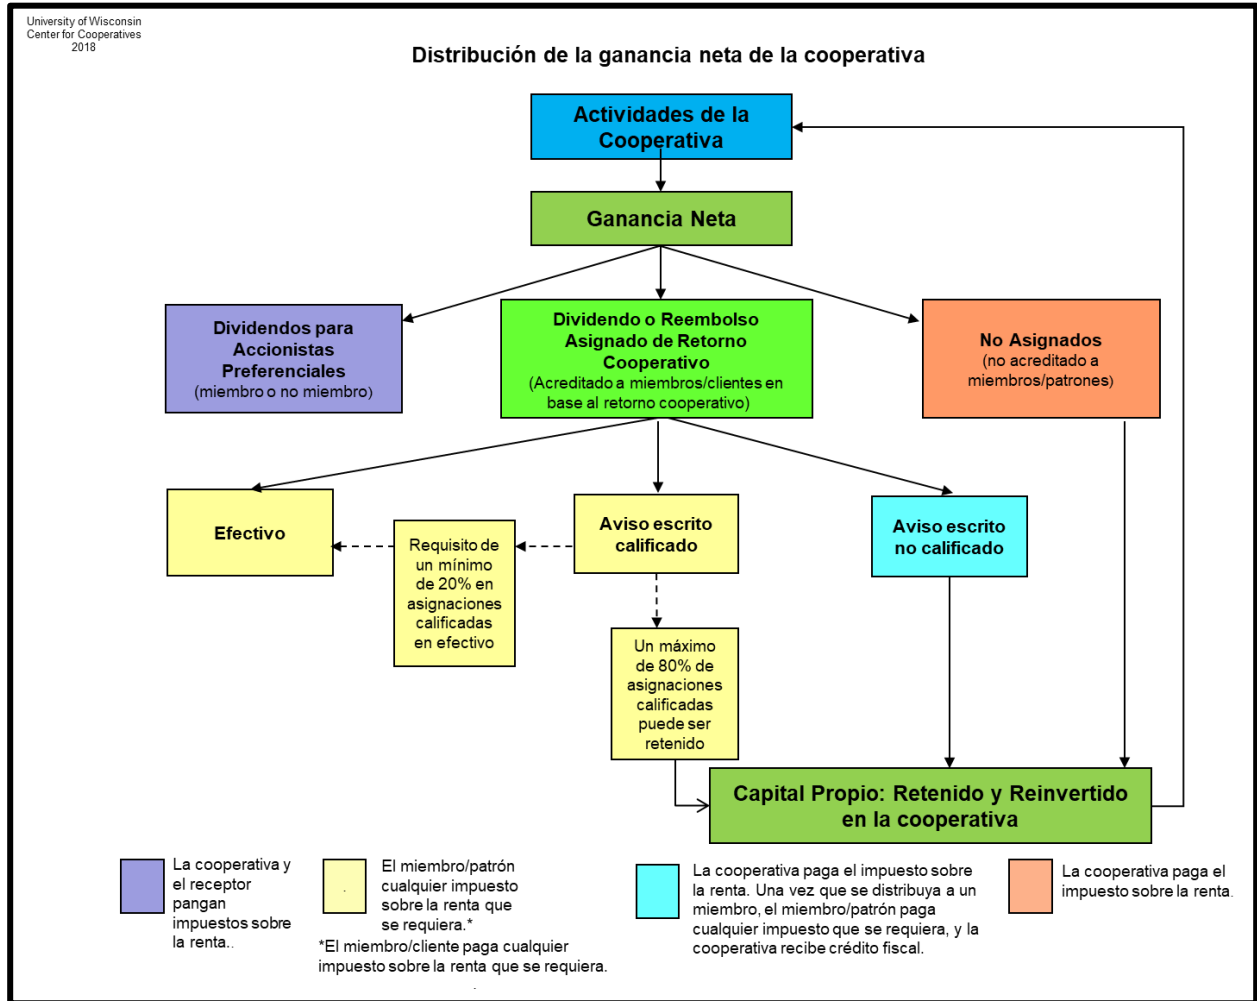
University of Wisconsin
Center for Cooperatives
2018

Distribución de la ganancia neta de la cooperativa

Actividades de la Cooperativa

Ganancia Neta

Dividendos para Accionistas Preferenciales
(miembro o no miembro)

Dividendo o Reembolso Asignado de Retorno Cooperativo
(Acreditado a miembros/clientes en base al retorno cooperativo)

No Asignados
(no acreditado a miembros/patrones)

Efectivo

Requisito de un mínimo de 20% en asignaciones calificadas en efectivo

Aviso escrito calificado

Aviso escrito no calificado

Un máximo de 80% de asignaciones calificadas puede ser retenido

Capital Propio: Retenido y Reinvertido en la cooperativa

La cooperativa y el receptor pangan impuestos sobre la renta..

El miembro/patrón cualquier impuesto sobre la renta que se requiera.*

*El miembro/cliente paga cualquier impuesto sobre la renta que se requiera.

La cooperativa paga el impuesto sobre la renta. Una vez que se distribuya a un miembro, el miembro/patrón paga cualquier impuesto que se requiera, y la cooperativa recibe crédito fiscal.

La cooperativa paga el impuesto sobre la renta.